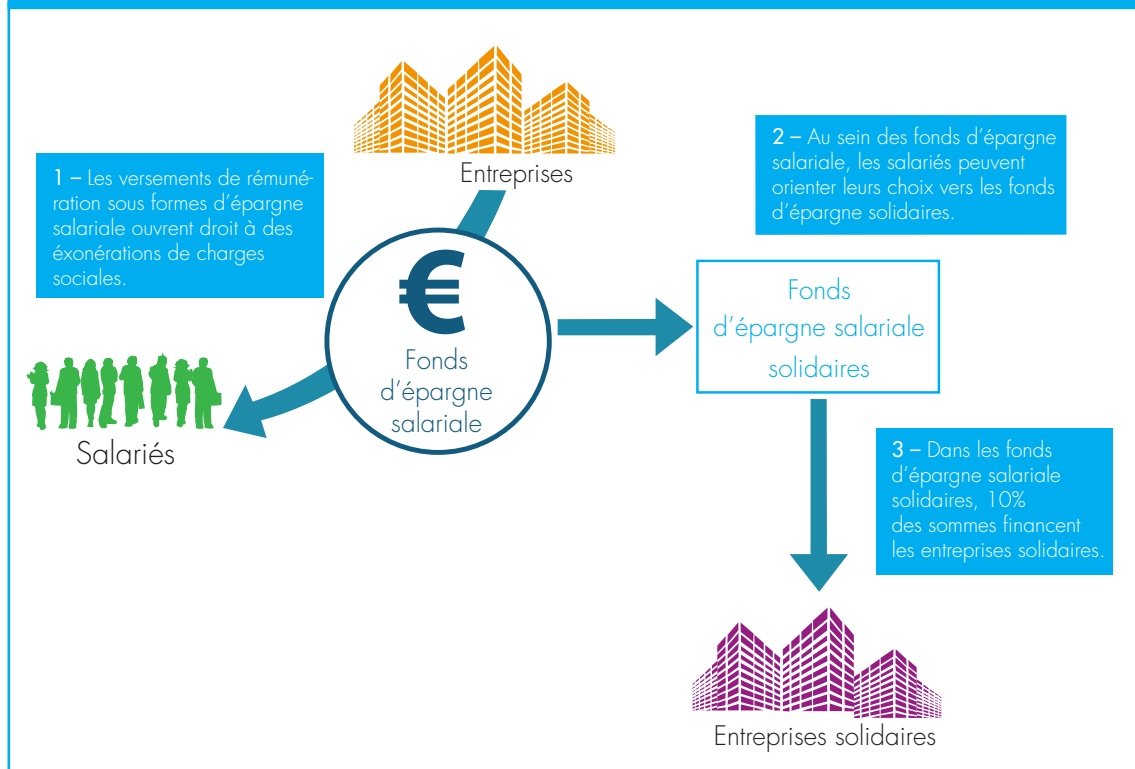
Entreprises

1 – Les versements de rémunération sous formes d'épargne salariale ouvrent droit à des éxonérations de charges sociales.

2 – Au sein des fonds d'épargne salariale, les salariés peuvent orienter leurs choix vers les fonds d'épargne solidaires.

€
Fonds d'épargne salariale

Fonds d'épargne salariale solidaires

Salariés

3 – Dans les fonds d'épargne salariale solidaires, 10% des sommes financent les entreprises solidaires.

Entreprises solidaires